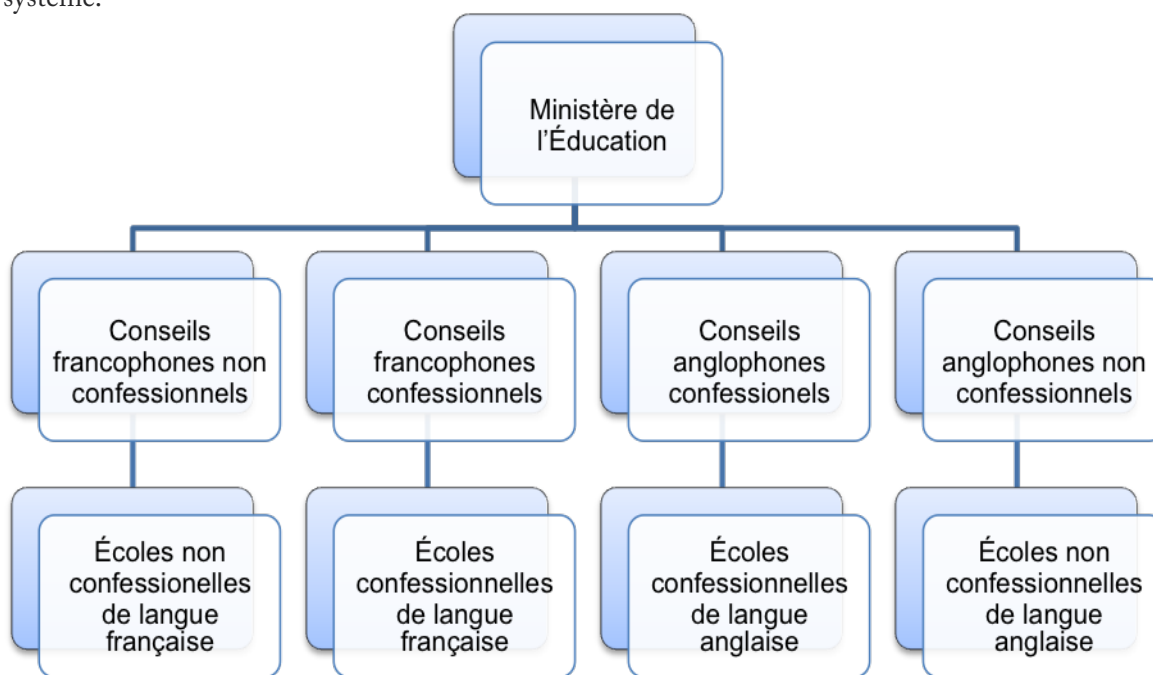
système.

Ministère de l'Éducation

Conseils francophones non confessionnels

Conseils francophones confessionnels

Conseils anglophones confessionels

Conseils anglophones non confessionnels

Écoles non confessionelles de langue française

Écoles confessionnelles de langue française

Écoles confessionnelles de langue anglaise

Écoles non confessionnelles de langue anglaise